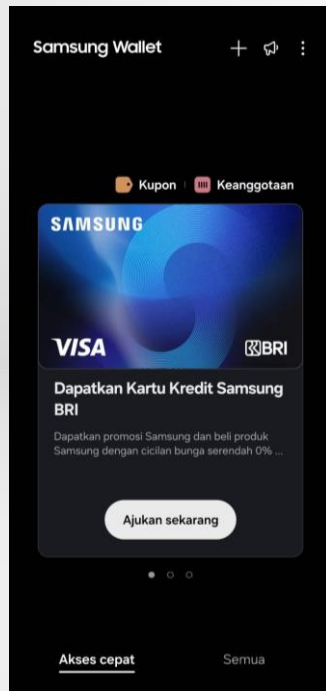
Samsung Wallet

Kupon | Keanggotaan

SAMSUNG

VISA

BRI

Dapatkan Kartu Kredit Samsung BRI

Dapatkan promosi Samsung dan beli produk Samsung dengan cicilan bunga serendah 0% ...

Ajukan sekarang

Akses cepat

Semua